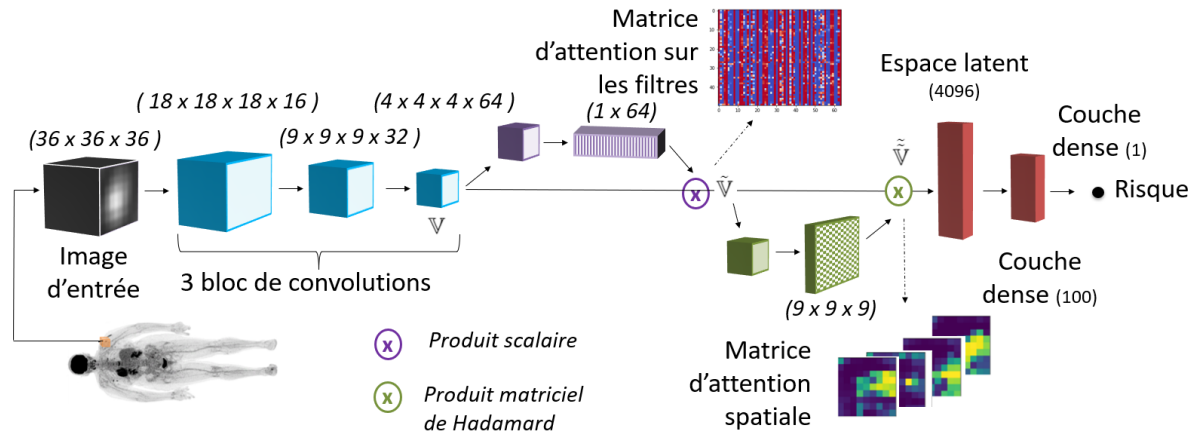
Matrice d'attention sur les filtres

Espace latent
(4096)

Couche dense (1)

Risque

( 18 x 18 x 18 x 16 )

(4 x 4 x 4 x 64 )

(1 x 64)

(36 x 36 x 36 )

(9 x 9 x 9 x 32 )

$\tilde{\tilde{\mathbb{V}}}$

x

$\tilde{\mathbb{V}}$

x

$\mathbb{V}$

Image d'entrée

3 bloc de convolutions

Couche dense (100)

(9 x 9 x 9)

x Produit scalaire

x Produit matriciel de Hadamard

Matrice d'attention spatiale